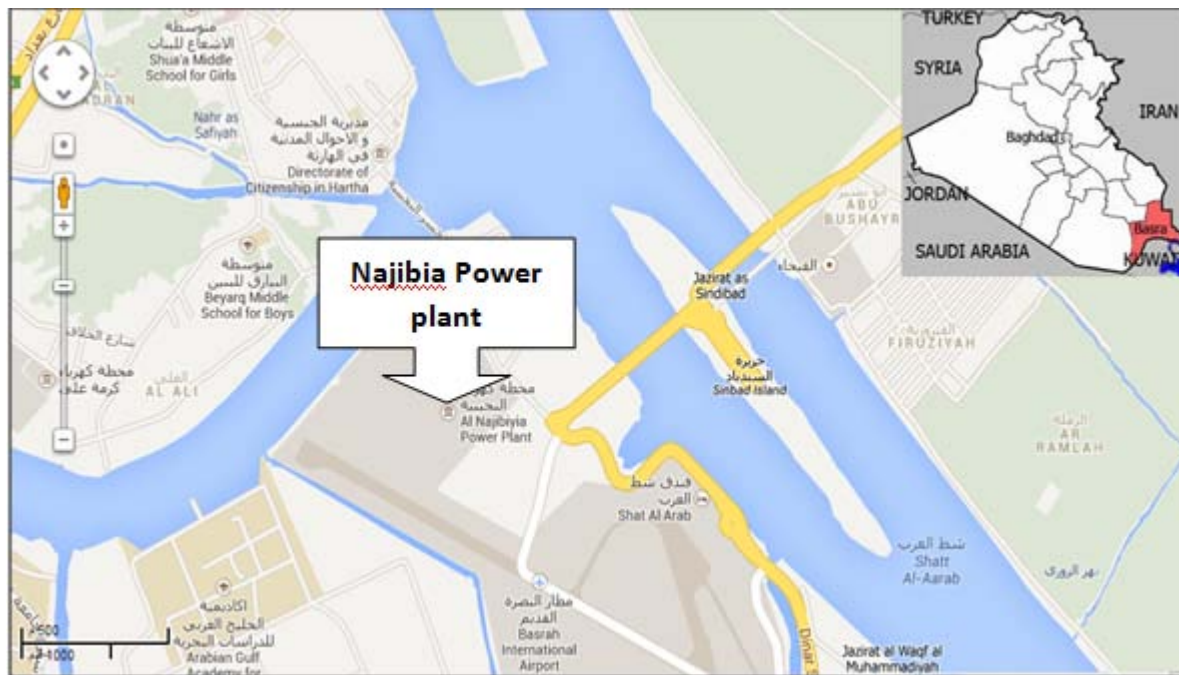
Najibia Power plant

متوسطة الاشعاع للبنات
Shua'a Middle School for Girls

Nahr as Safiyah

مديرية الجنسية و الاحوال المدنية في الهارثة
Directorate of Citizenship in Hartha

متوسطة البارق للبنين
Beyarq Middle School for Boys

شارع الخلافة

محطة كهرباء كرمة علي

AL ALI

محطة كهرباء النجيبية
Al Najibiyia Power Plant

Jazirat as Sindibad

جزيرة السندباد
Sinbad Island

ABU BUSHAYR

الفيحاء

FIRUZIYAH

AR RAMLAH

فندق شط العرب
Shat Al Arab

شط العرب
Shatt Al-Aarab

نهر الزوري

مطار البصرة القديم
Basrah International Airport

اكاديمية الخليج العربي للدراسات البحرية
Arabian Gulf Academy for

Jazirat al Waqf al Muhammadiyah

Dinar

500
1000

TURKEY
SYRIA
IRAN
Baghdad
JORDAN
SAUDI ARABIA
Basra
KUWAIT